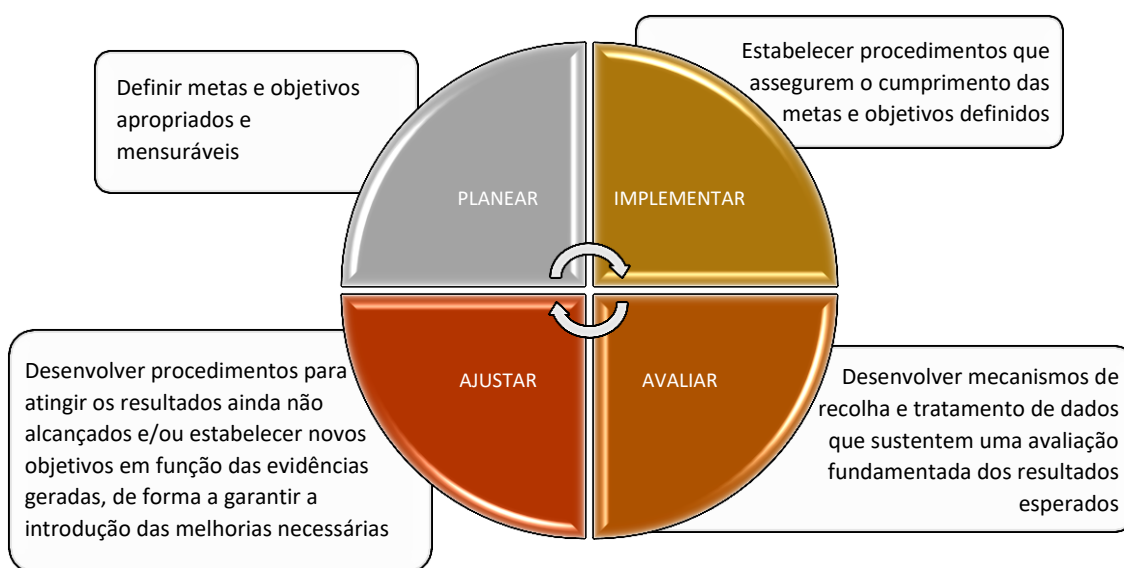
Definir metas e objetivos apropriados e mensuráveis

Estabelecer procedimentos que assegurem o cumprimento das metas e objetivos definidos

PLANEAR

IMPLEMENTAR

AJUSTAR

AVALIAR

Desenvolver procedimentos para atingir os resultados ainda não alcançados e/ou estabelecer novos objetivos em função das evidências geradas, de forma a garantir a introdução das melhorias necessárias

Desenvolver mecanismos de recolha e tratamento de dados que sustentem uma avaliação fundamentada dos resultados esperados